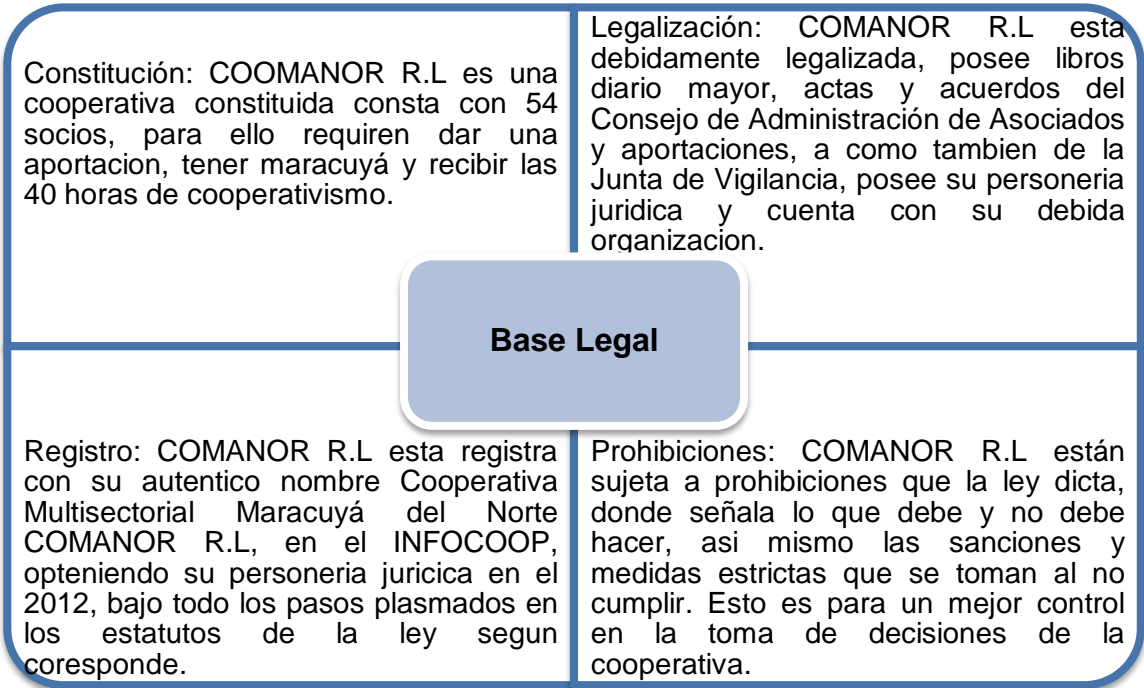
Constitución: COOMANOR R.L es una cooperativa constituida consta con 54 socios, para ello requiren dar una aportacion, tener maracuyá y recibir las 40 horas de cooperativismo.

Legalización: COMANOR R.L esta debidamente legalizada, posee libros diario mayor, actas y acuerdos del Consejo de Administración de Asociados y aportaciones, a como tambien de la Junta de Vigilancia, posee su personeria juridica y cuenta con su debida organizacion.

Base Legal

Registro: COMANOR R.L esta registra con su autentico nombre Cooperativa Multisectorial Maracuyá del Norte COMANOR R.L, en el INFOCOOP, opteniendo su personeria juricica en el 2012, bajo todo los pasos plasmados en los estatutos de la ley segun coresponde.

Prohibiciones: COMANOR R.L están sujeta a prohibiciones que la ley dicta, donde señala lo que debe y no debe hacer, asi mismo las sanciones y medidas estrictas que se toman al no cumplir. Esto es para un mejor control en la toma de decisiones de la cooperativa.